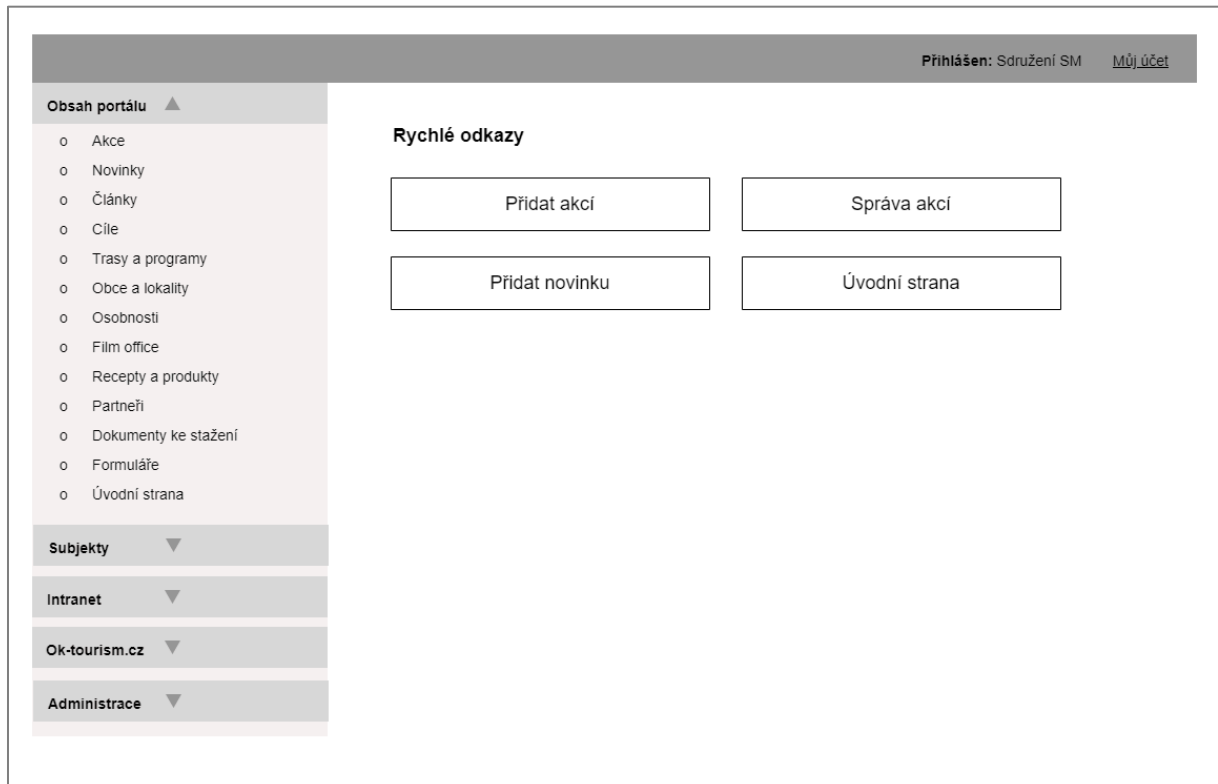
Přihlášen: Sdružení SM Můj účet

Obsah portálu

- Akce
- Novinky
- Články
- Cíle
- Trasy a programy
- Obce a lokality
- Osobnosti
- Film office
- Recepty a produkty
- Partneři
- Dokumenty ke stažení
- Formuláře
- Úvodní strana

Subjekty

Intranet

Ok-tourism.cz

Administrace

Rychlé odkazy

Přidat akcí

Správa akcí

Přidat novinku

Úvodní strana